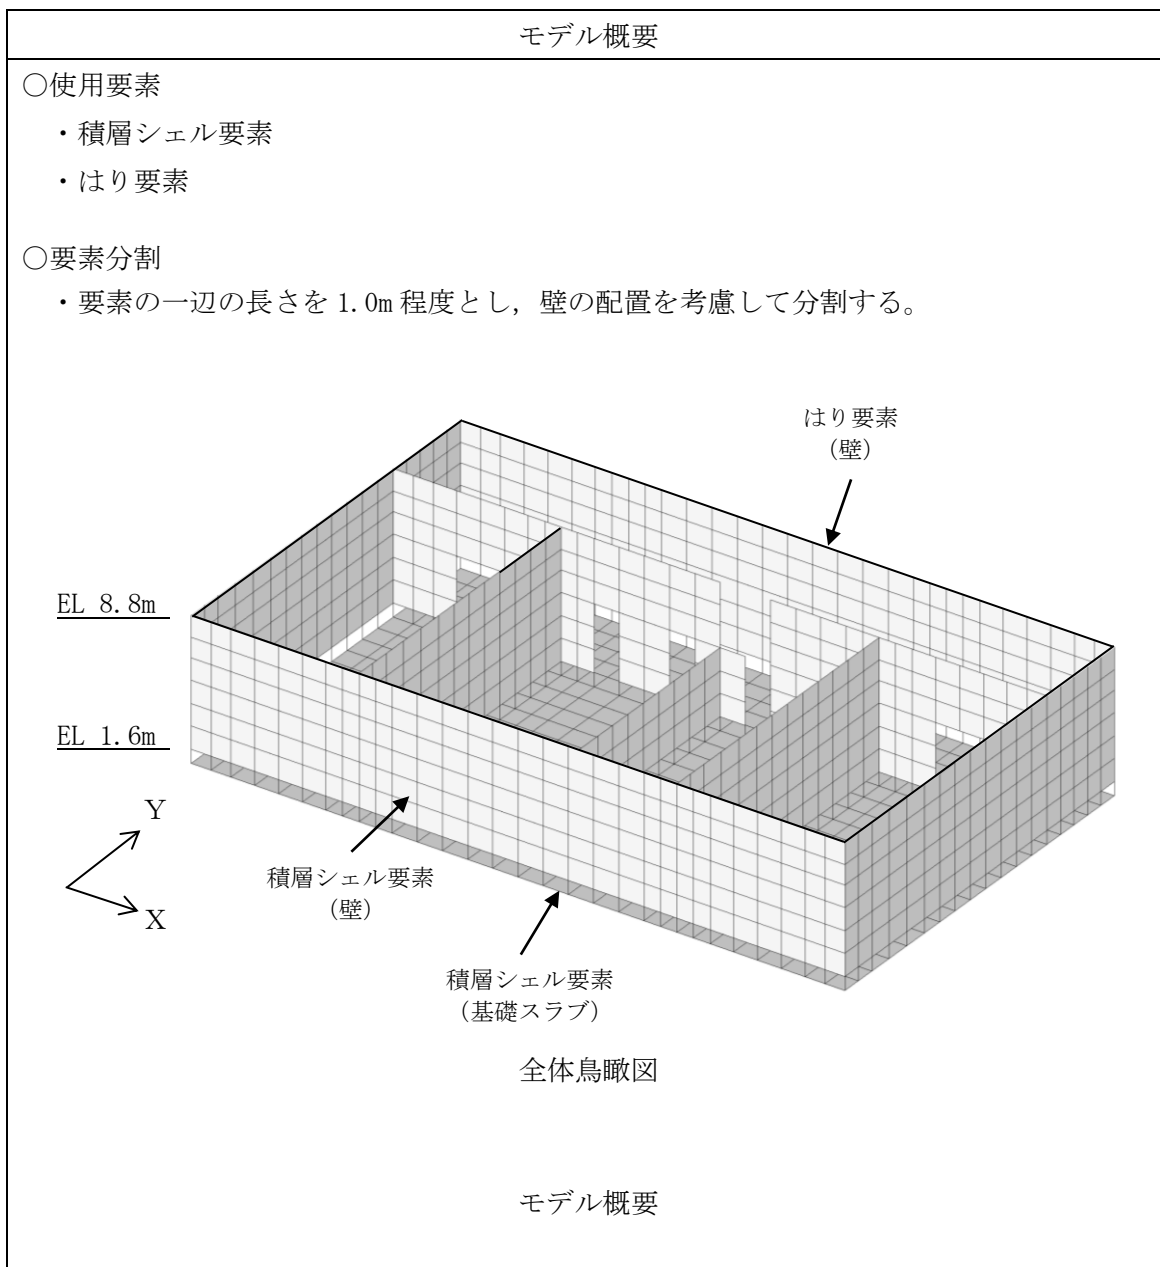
モデル概要

○使用要素

・積層シェル要素

・はり要素

○要素分割

・要素の一辺の長さを 1.0m 程度とし，壁の配置を考慮して分割する。

はり要素
(壁)

EL 8.8m

EL 1.6m

Y

X

積層シェル要素
(壁)

積層シェル要素
(基礎スラブ)

全体鳥瞰図

モデル概要